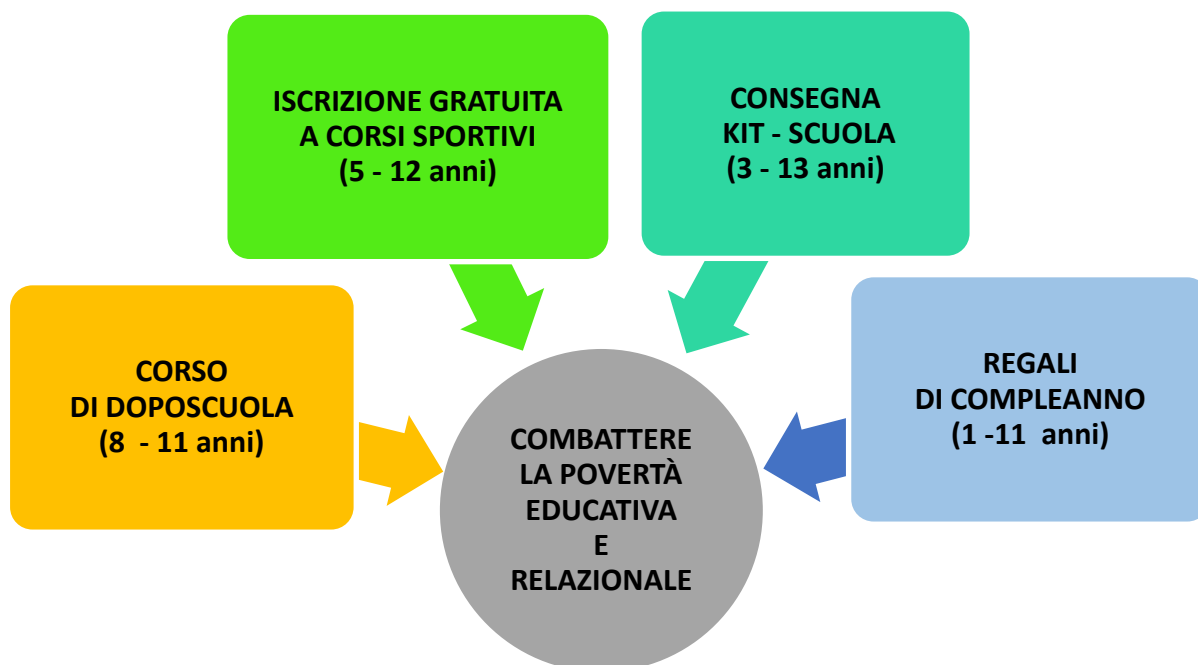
ISCRIZIONE GRATUITA A CORSI SPORTIVI (5 - 12 anni)

CONSEGNA KIT - SCUOLA (3 - 13 anni)

CORSO DI DOPOSCUOLA (8 - 11 anni)

COMBATTERE LA POVERTÀ EDUCATIVA E RELAZIONALE

REGALI DI COMPLEANNO (1 -11 anni)